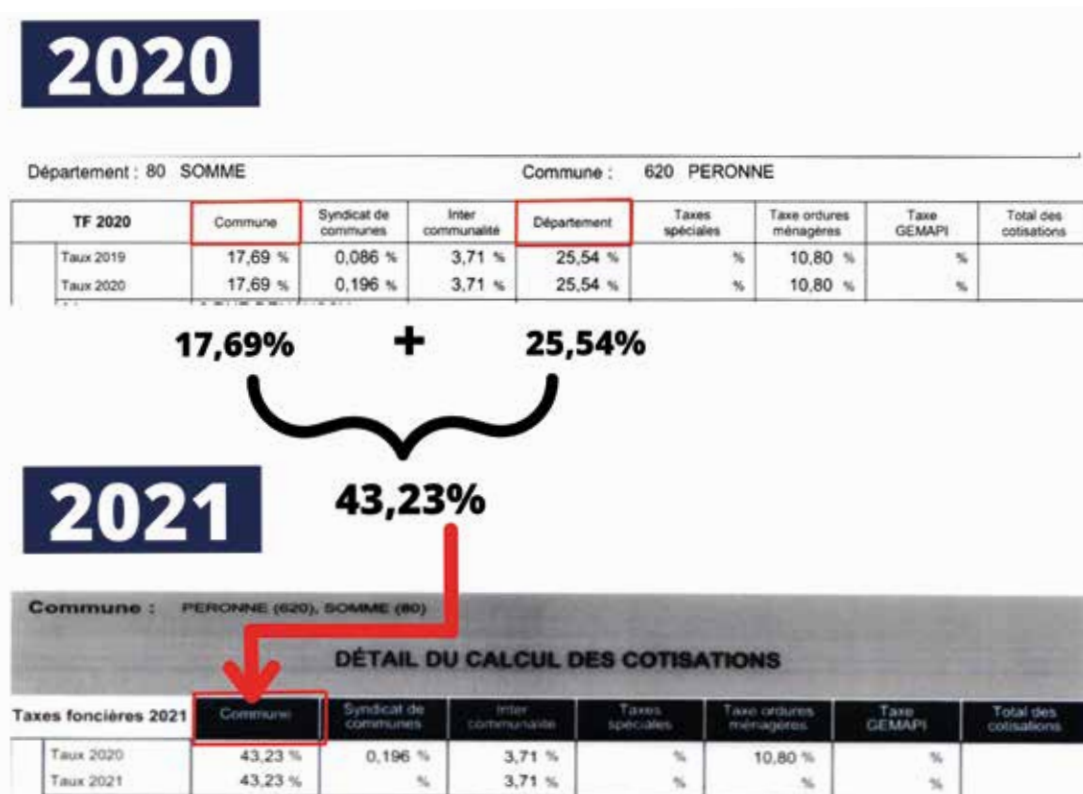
2020

Département : 80 SOMME

Commune : 620 PERONNE

| TF 2020 | Commune | Syndicat de communes | Inter communalité | Département | Taxes spéciales | Taxe ordures ménagères | Taxe GEMAPI | Total des cotisations |
|---|---|---|---|---|---|---|---|---|
| Taux 2019 | 17,69 % | 0,086 % | 3,71 % | 25,54 % | % | 10,80 % | % | |
| Taux 2020 | 17,69 % | 0,196 % | 3,71 % | 25,54 % | % | 10,80 % | % | |

17,69% + 25,54%

43,23%

2021

Commune : PERONNE (620), SOMME (80)

DÉTAIL DU CALCUL DES COTISATIONS

| Taxes foncières 2021 | Commune | Syndicat de communes | Inter communalité | Taxes spéciales | Taxe ordures ménagères | Taxe GEMAPI | Total des cotisations |
|---|---|---|---|---|---|---|---|
| Taux 2020 | 43,23 % | 0,196 % | 3,71 % | % | 10,80 % | % | |
| Taux 2021 | 43,23 % | % | 3,71 % | % | % | % | |